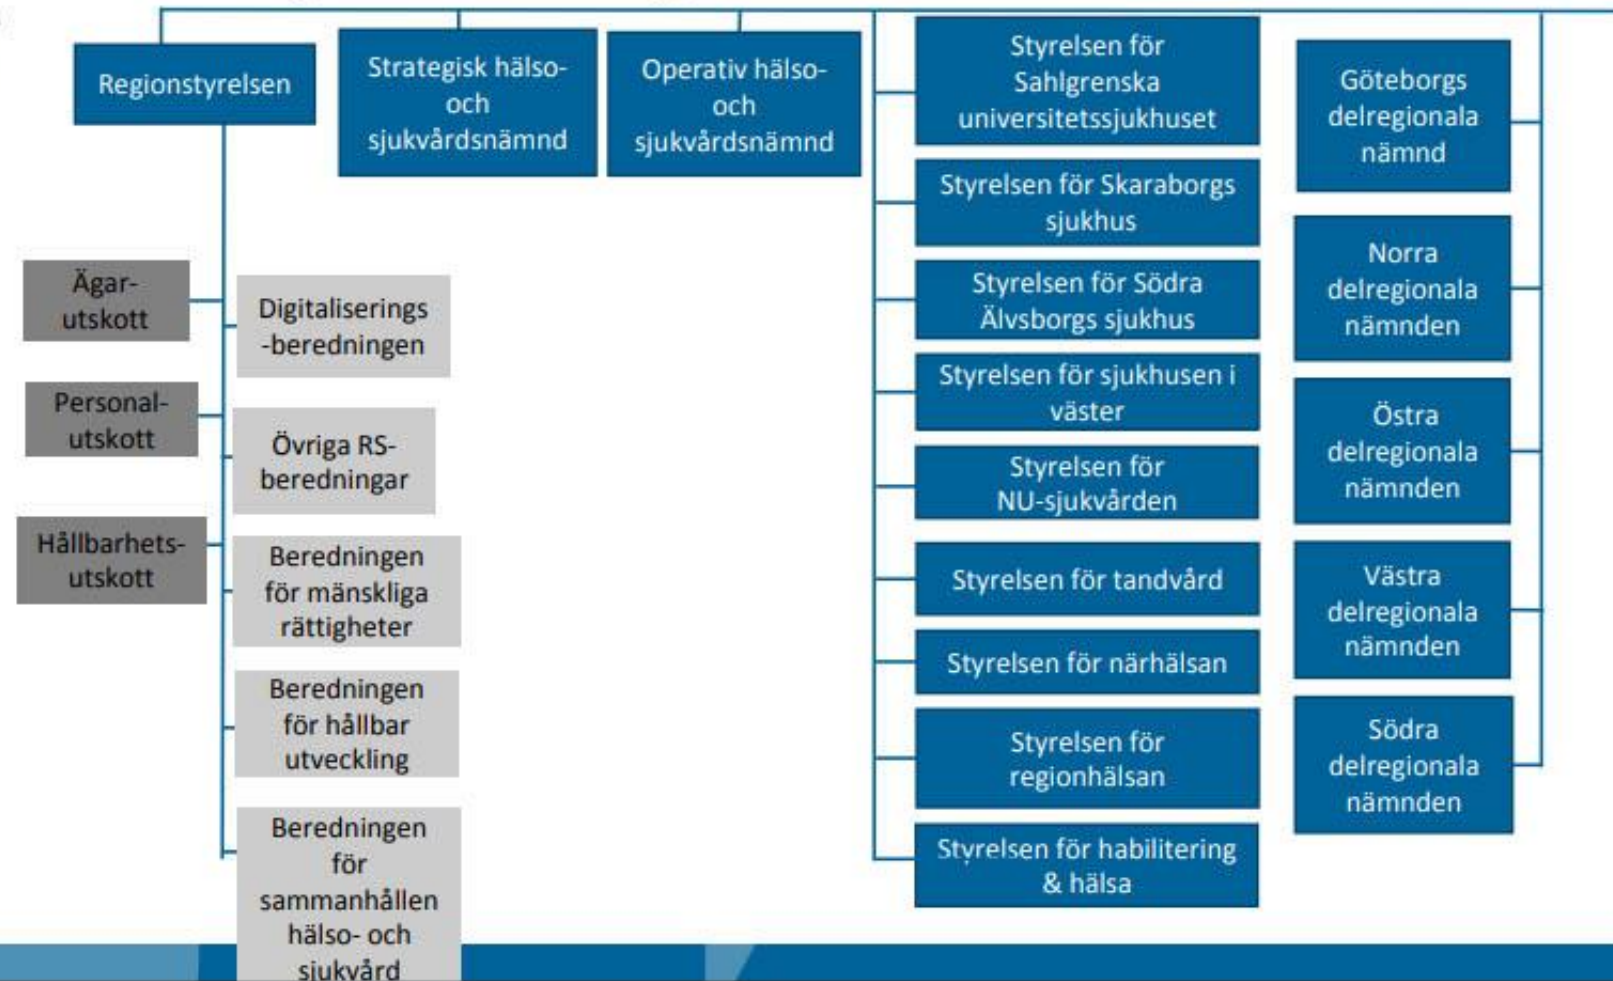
Regionstyrelsen

Strategisk hälso- och sjukvårdsnämnd

Operativ hälso- och sjukvårdsnämnd

Styrelsen för Sahlgrenska universitetssjukhuset

Göteborgs delregionala nämnd

Styrelsen för Skaraborgs sjukhus

Norra delregionala nämnden

Styrelsen för Södra Älvsborgs sjukhus

Ägar-utskott

Digitaliserings-beredningen

Personal-utskott

Övriga RS-beredningar

Styrelsen för sjukhusen i väster

Östra delregionala nämnden

Styrelsen för NU-sjukvården

Hållbarhets-utskott

Beredningen för mänskliga rättigheter

Styrelsen för tandvård

Västra delregionala nämnden

Styrelsen för närhälsan

Beredningen för hållbar utveckling

Styrelsen för regionhälsan

Södra delregionala nämnden

Beredningen för sammanhållen hälso- och sjukvård

Styrelsen för habilitering & hälsa